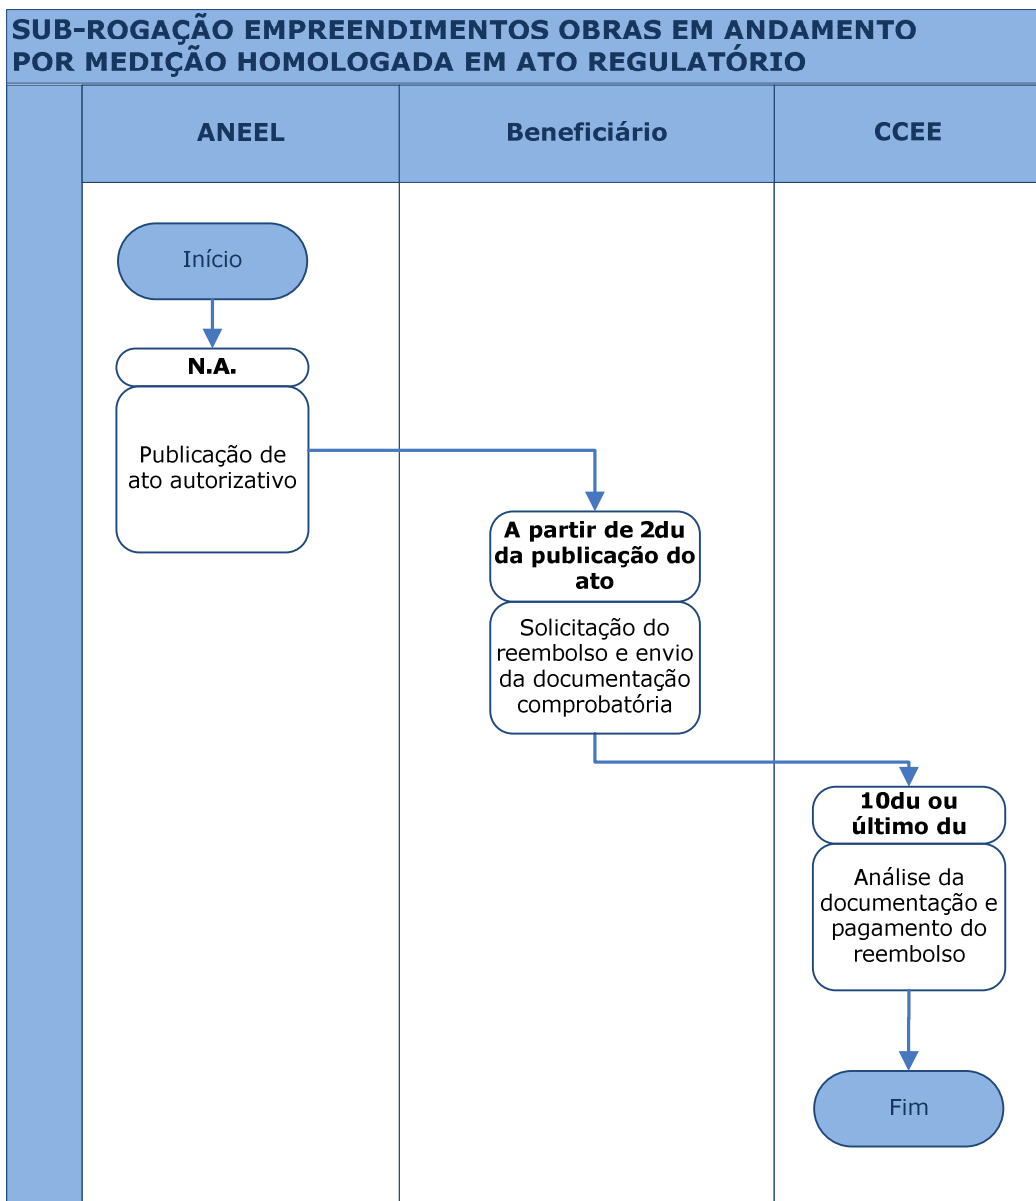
SUB-ROGAÇÃO EMPREENDIMENTOS OBRAS EM ANDAMENTO POR MEDIÇÃO HOMOLOGADA EM ATO REGULATÓRIO

ANEEL

Beneficiário

CCEE

Início

N.A.

Publicação de ato autorizativo

A partir de 2du da publicação do ato

Solicitação do reembolso e envio da documentação comprobatória

10du ou último du

Análise da documentação e pagamento do reembolso

Fim